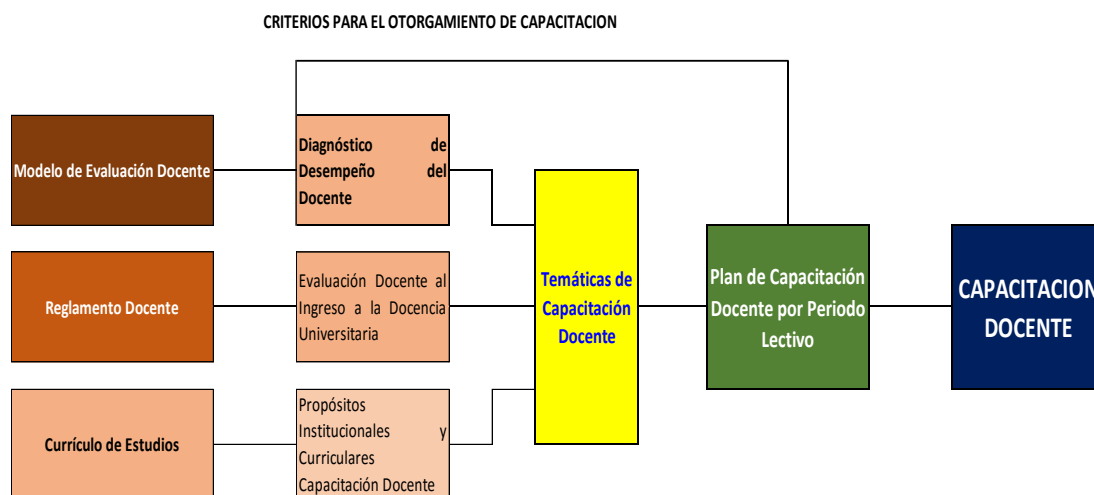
CRITERIOS PARA EL OTORGAMIENTO DE CAPACITACION

Modelo de Evaluación Docente

Diagnóstico de Desempeño del Docente

Reglamento Docente

Evaluación Docente al Ingreso a la Docencia Universitaria

Currículo de Estudios

Propósitos Institucionales y Curriculares Capacitación Docente

Temáticas de Capacitación Docente

Plan de Capacitación Docente por Periodo Lectivo

CAPACITACION DOCENTE